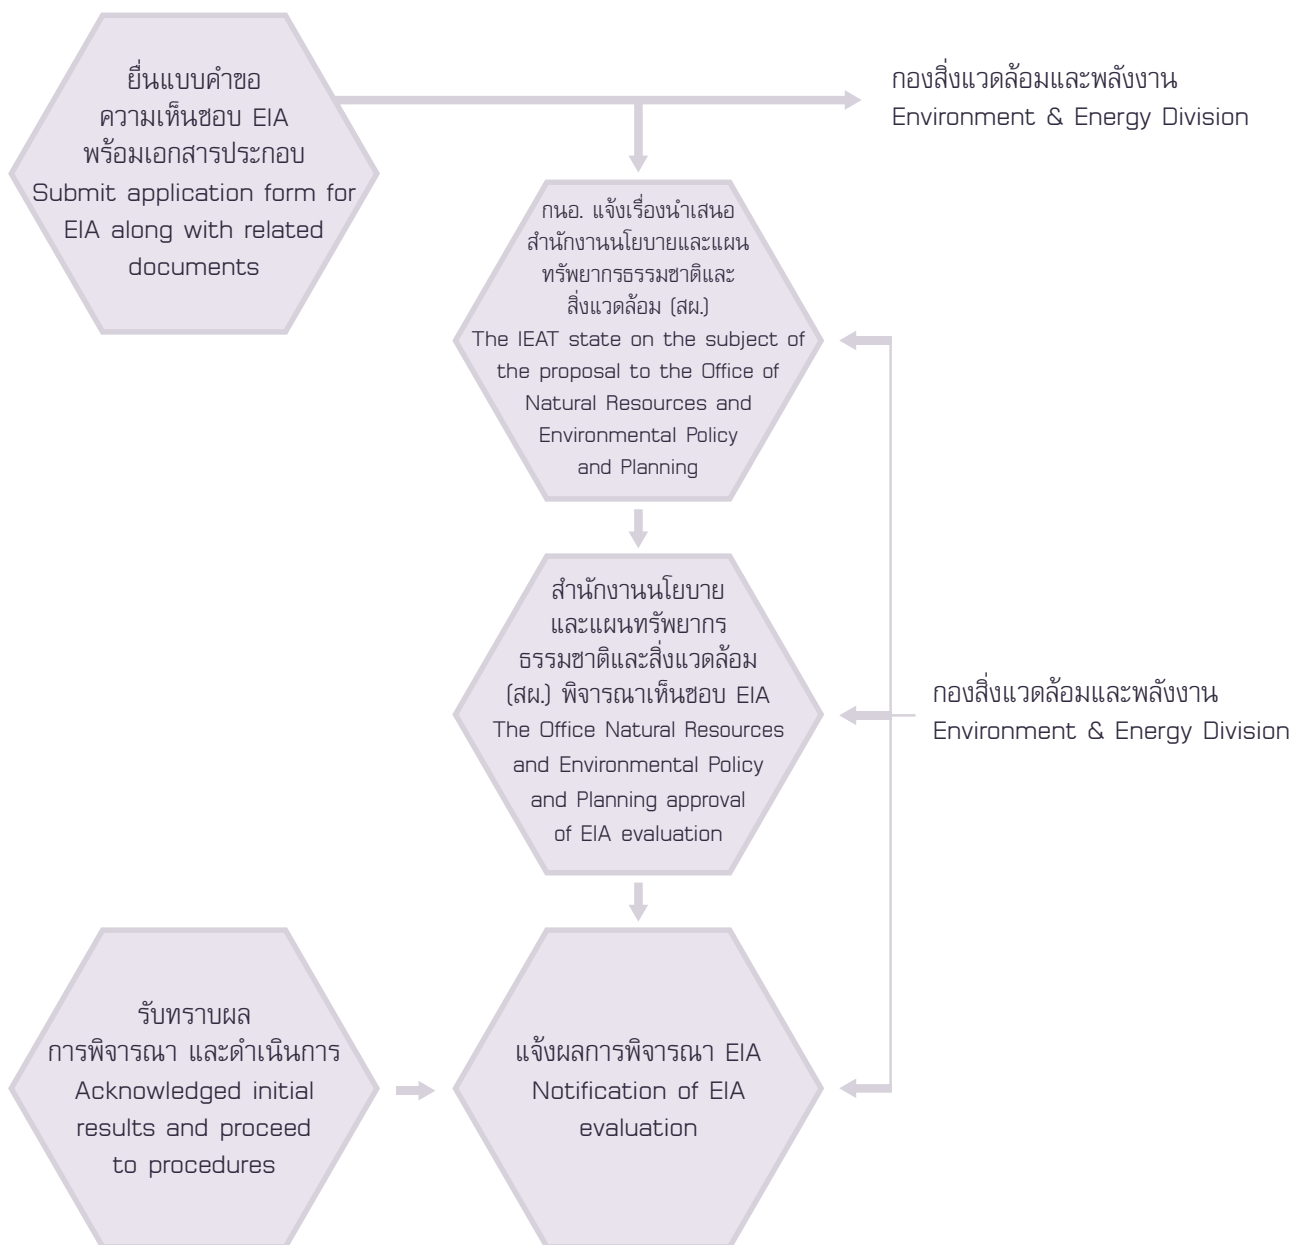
ยื่นแบบคำขอ
ความเห็นชอบ EIA
พร้อมเอกสารประกอบ
Submit application form for EIA along with related documents

กองสิ่งแวดล้อมและพลังงาน
Environment & Energy Division

กนอ. แจ้งเรื่องนำเสนอ
สำนักงานนโยบายและแผน
ทรัพยากรธรรมชาติและ
สิ่งแวดล้อม (สผ.)
The IEAT state on the subject of the proposal to the Office of Natural Resources and Environmental Policy and Planning

สำนักงานนโยบาย
และแผนทรัพยากร
ธรรมชาติและสิ่งแวดล้อม
(สผ.) พิจารณาเห็นชอบ EIA
The Office Natural Resources and Environmental Policy and Planning approval of EIA evaluation

กองสิ่งแวดล้อมและพลังงาน
Environment & Energy Division

รับทราบผล
การพิจารณา และดำเนินการ
Acknowledged initial results and proceed to procedures

แจ้งผลการพิจารณา EIA
Notification of EIA evaluation